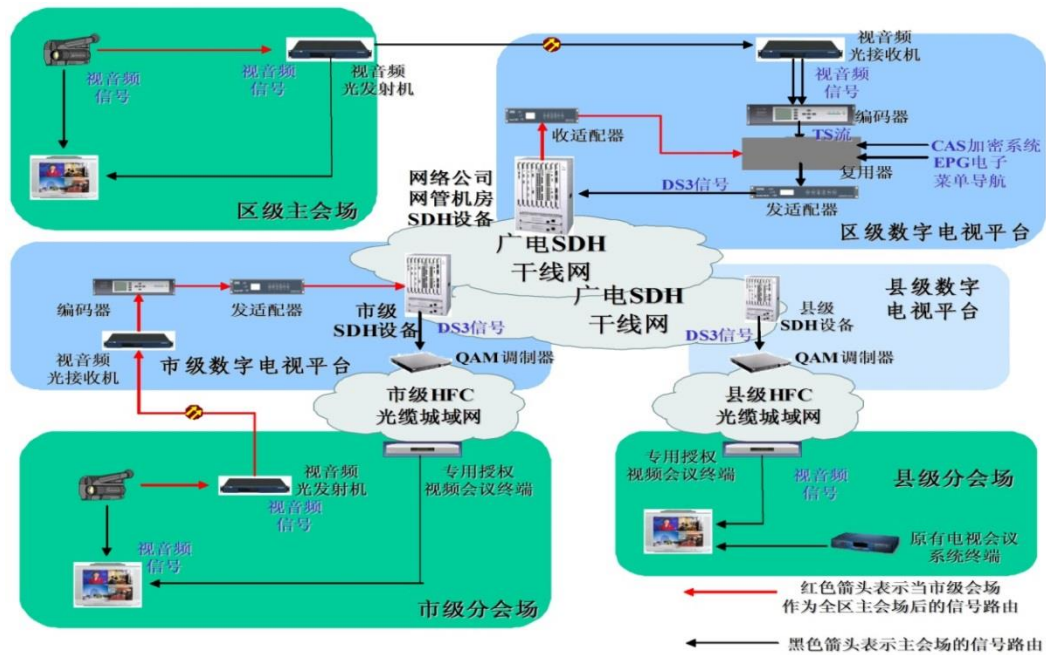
视音频信号

视音频信号

视音频光发射机

区级主会场

视音频光接收机

视音频信号

编码器

收适配器

TS流

CAS加密系统

EPG电子菜单导航

复用器

网络公司网管机房SDH设备

DS3信号

发适配器

区级数字电视平台

广电SDH干线网

广电SDH干线网

编码器

发适配器

市级SDH设备

DS3信号

视音频光接收机

市级数字电视平台

QAM调制器

县级SDH设备

县级数字电视平台

DS3信号

QAM调制器

市级HFC光缆城域网

县级HFC光缆城域网

专用授权视频会议终端

视音频光发射机

视音频信号

视音频信号

市级分会场

专用授权视频会议终端

视音频信号

县级分会场

原有电视会议系统终端

红色箭头表示当市级会场作为全区主会场后的信号路由

黑色箭头表示主会场的信号路由